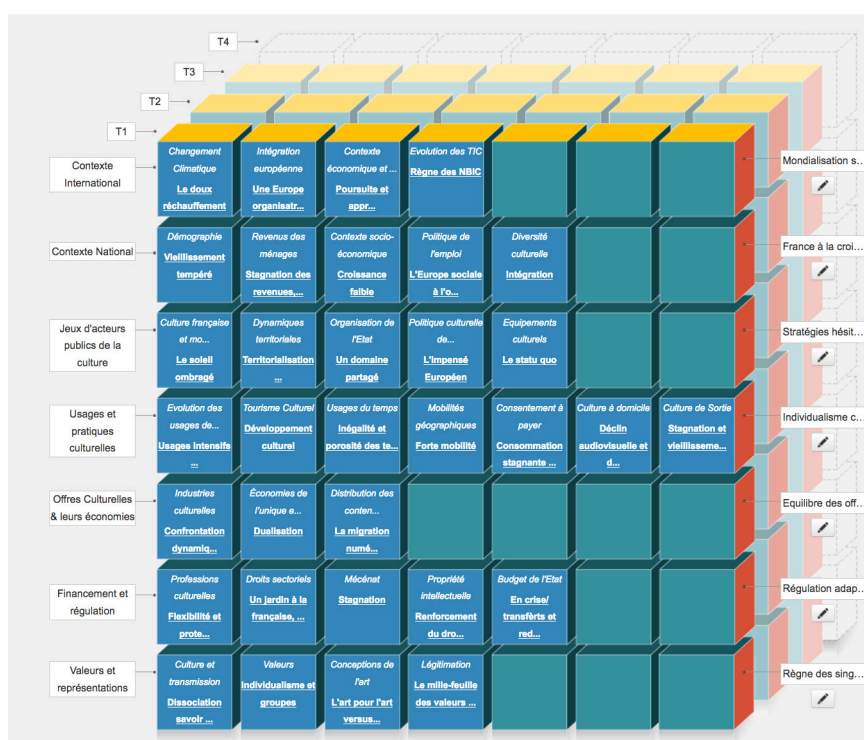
T4

T3

T2

T1

Contexte International

| Changement Climatique<br>Le doux réchauffement | Intégration européenne<br>Une Europe organisatr... | Contexte économique et ...<br>Poursuite et appr... | Evolution des TIC<br>Règne des NBIC | | | |
|---|---|---|---|---|---|---|

Mondialisation s...

Contexte National

| Démographie<br>Vieillissement tempéré | Revenus des ménages<br>Stagnation des revenues,... | Contexte socio-économique<br>Croissance faible | Politique de l'emploi<br>L'Europe sociale à l'o... | Diversité culturelle<br>Intégration | | |
|---|---|---|---|---|---|---|

France à la croi...

Jeux d'acteurs publics de la culture

| Culture française et mo...<br>Le soleil ombragé | Dynamiques territoriales<br>Territorialisation ... | Organisation de l'Etat<br>Un domaine partagé | Politique culturelle de...<br>L'impensé Européen | Equipements culturels<br>Le statu quo | | |
|---|---|---|---|---|---|---|

Stratégies hésit...

Usages et pratiques culturelles

| Evolution des usages de...<br>Usages intensifs ... | Tourisme Culturel<br>Développement culturel | Usages du temps<br>Inégalité et porosité des te... | Mobilités géographiques<br>Forte mobilité | Consentement à payer<br>Consommation stagnante ... | Culture à domicile<br>Déclin audiovisuelle et d... | Culture de Sortie<br>Stagnation et vieillisseme... |
|---|---|---|---|---|---|---|

Individualisme c...

Offres Culturelles & leurs économies

| Industries culturelles<br>Confrontation dynamiq... | Économies de l'unique e...<br>Dualisation | Distribution des conten...<br>La migration numé... | | | | |
|---|---|---|---|---|---|---|

Equilibre des off...

Financement et régulation

| Professions culturelles<br>Flexibilité et prote... | Droits sectoriels<br>Un jardin à la française, ... | Mécénat<br>Stagnation | Propriété intellectuelle<br>Renforcement du dro... | Budget de l'Etat<br>En crise/ transférts et red... | | |
|---|---|---|---|---|---|---|

Régulation adap...

Valeurs et représentations

| Culture et transmission<br>Dissociation savoir ... | Valeurs<br>Individualisme et groupes | Conceptions de l'art<br>L'art pour l'art versus... | Légitimation<br>Le mille-feuille des valeurs ... | | | |
|---|---|---|---|---|---|---|

Règne des sing...